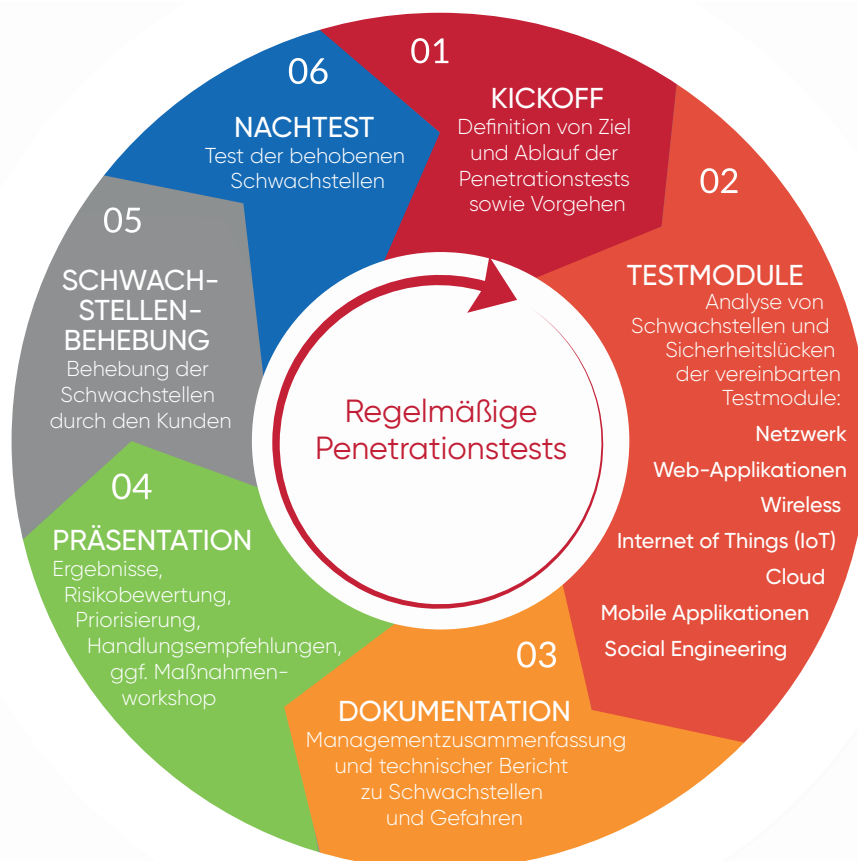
01
KICKOFF
Definition von Ziel und Ablauf der Penetrationstests sowie Vorgehen

02
TESTMODULE
Analyse von Schwachstellen und Sicherheitslücken der vereinbarten Testmodule:
Netzwerk
Web-Applikationen
Wireless
Internet of Things (IoT)
Cloud
Mobile Applikationen
Social Engineering

03
DOKUMENTATION
Managementzusammenfassung und technischer Bericht zu Schwachstellen und Gefahren

04
PRÄSENTATION
Ergebnisse, Risikobewertung, Priorisierung, Handlungsempfehlungen, ggf. Maßnahmen-workshop

05
SCHWACH-STELLEN-BEHEBUNG
Behebung der Schwachstellen durch den Kunden

06
NACHTEST
Test der behobenen Schwachstellen

Regelmäßige Penetrationstests